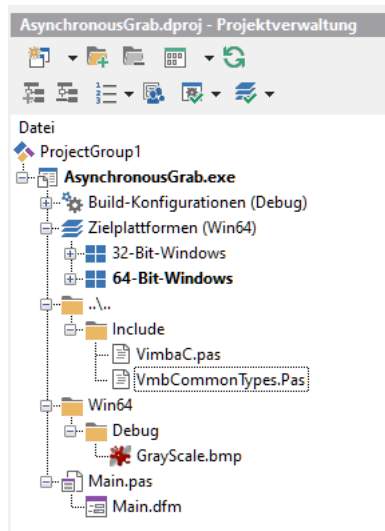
AsynchronousGrab.dproj - Projektverwaltung

Datei
ProjectGroup1
AsynchronousGrab.exe
Build-Konfigurationen (Debug)
Zielplattformen (Win64)
32-Bit-Windows
64-Bit-Windows
..\..
Include
VimbaC.pas
VmbCommonTypes.Pas
Win64
Debug
GrayScale.bmp
Main.pas
Main.dfm